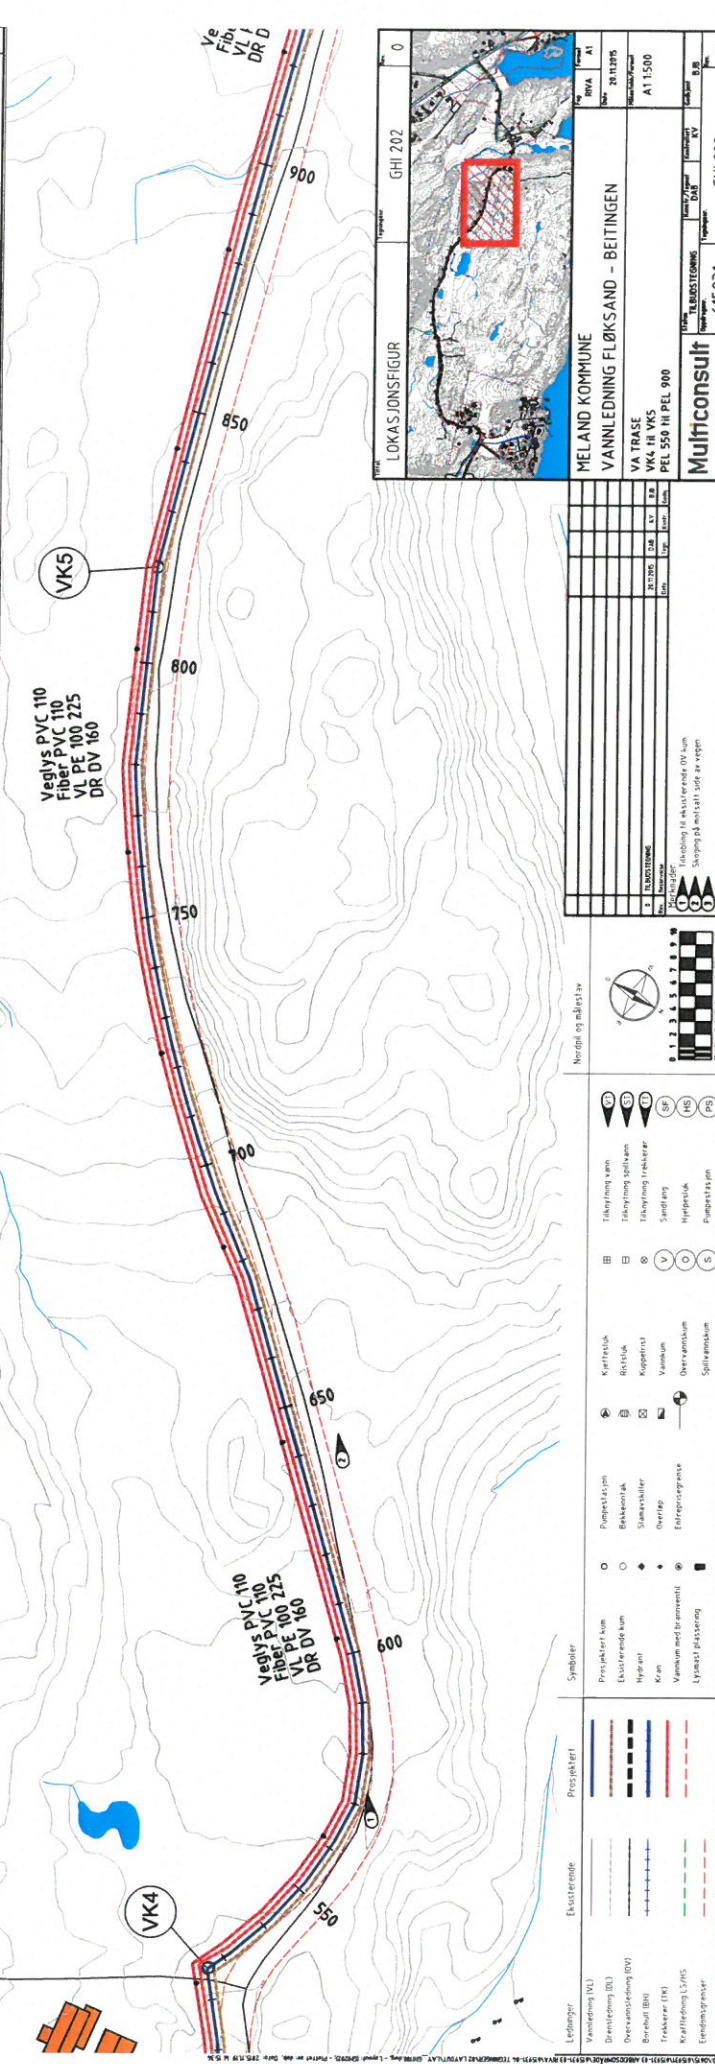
Veglys PVC 110
Fiber PVC 110
VL PE 100 225
DR DV 160

VK5

900
850
800
750
700
650
600
550

Veglys PVC 110
Fiber PVC 110
VL PE 100 225
DR DV 160

VK4

Ve
Fib
VL
DR D

LOKASJONSFIGUR
GHI 202
0

MELAND KOMMUNE
VANNLEDNING FLØKSAND - BEITINGEN
VA TRASE
VK4 til VK5
PEL 550 til PEL 900

RIVA
A1
20.11.2015
A1 1:500
TILBUDSTEGNING
DAB
KV
BJB
Multiconsult

0 TILBUDSTEGNING 20.11.2015 DAB KV BJB

Merknader
1 Tilkobling til eksisterende OV kum
2 Skoping på motsatt side av vegen

Nordpil og målestav
0 1 2 3 4 5 6 7 8 9 10

Ledninger
Eksisterende
Prosjektert
Vannledning (VL)
Drensledning (DL)
Overvannsledning (OV)
Borehull (BH)
Trekkerør (TR)
Kraftledning LS/HS
Eiendomsgrenser

Symboler
Prosjektert kum
Eksisterende kum
Hydrant
Kran
Vannkum med brannventil
Lysmast plassering
Pumpestasjon
Bekkeinntak
Slamavskiller
Overløp
Entreprisegrense
Kjeftesluk
Rister
Kuppelrist
Vannkum
Overvannskum
Spillvannskum
Tilknytning vann
Tilknytning spillvann
Tilknytning trekkerør
Sandfang
Hjelpesluk
Pumpestasjon
VT
ST
TT
SF
HS
PS
V
O
S